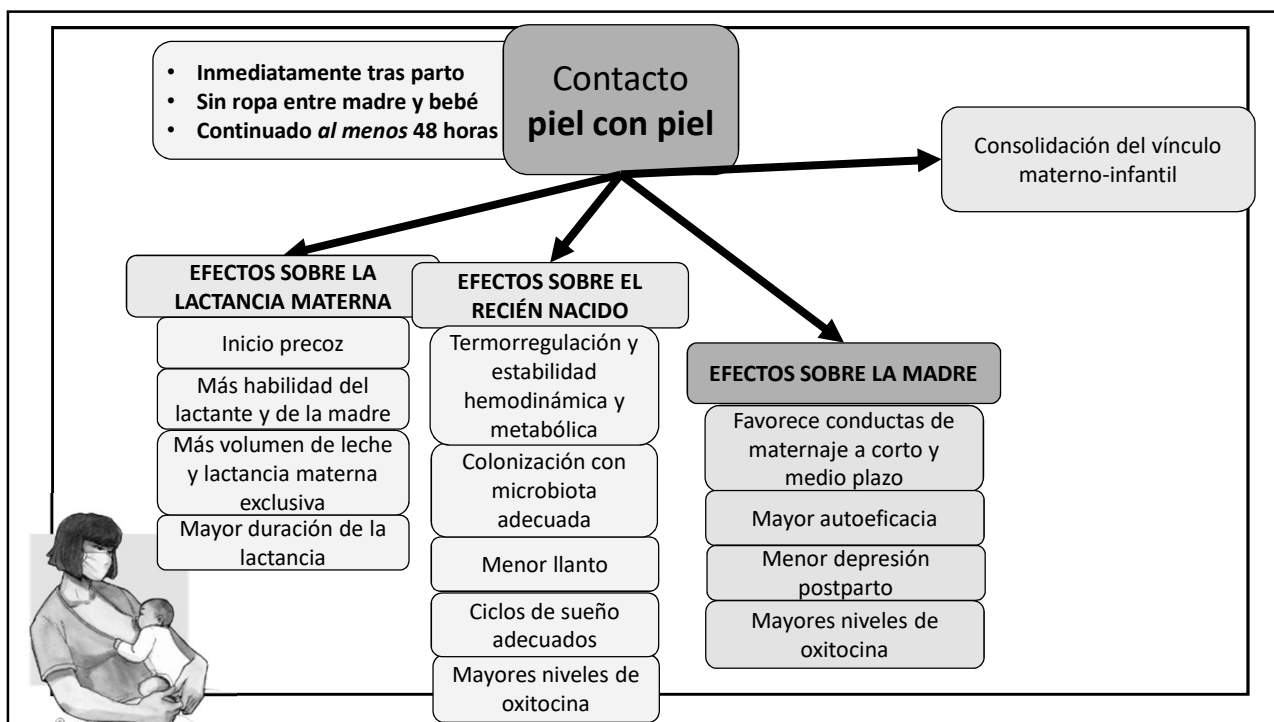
- Inmediatamente tras parto
- Sin ropa entre madre y bebé
- Continuado *al menos* 48 horas

Contacto
**piel con piel**

Consolidación del vínculo materno-infantil

EFECTOS SOBRE LA LACTANCIA MATERNA

Inicio precoz

Más habilidad del lactante y de la madre

Más volumen de leche y lactancia materna exclusiva

Mayor duración de la lactancia

EFECTOS SOBRE EL RECIÉN NACIDO

Termorregulación y estabilidad hemodinámica y metabólica

Colonización con microbiota adecuada

Menor llanto

Ciclos de sueño adecuados

Mayores niveles de oxitocina

EFECTOS SOBRE LA MADRE

Favorece conductas de maternaje a corto y medio plazo

Mayor autoeficacia

Menor depresión postparto

Mayores niveles de oxitocina